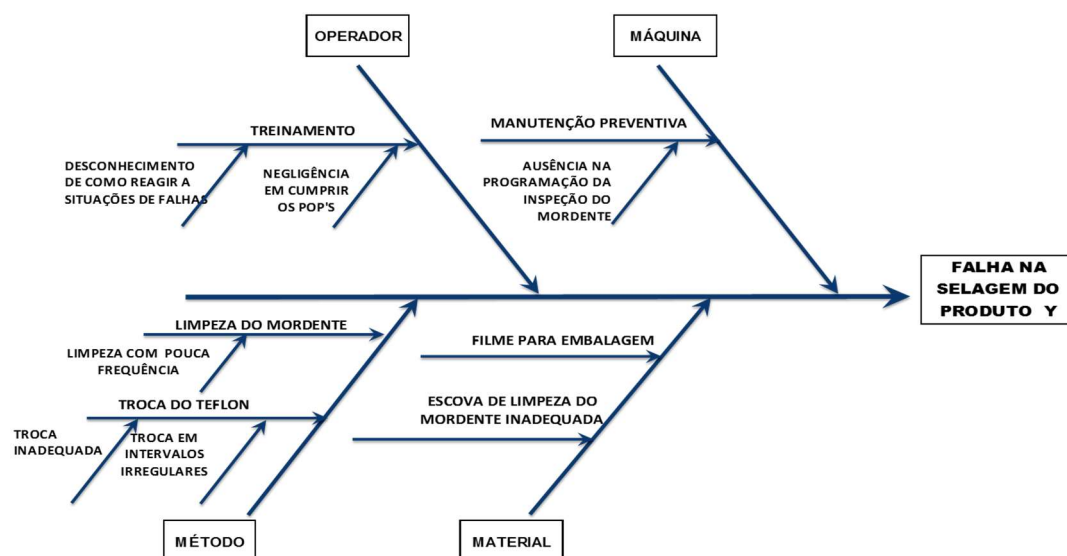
OPERADOR

MÁQUINA

TREINAMENTO

DESCONHECIMENTO DE COMO REAGIR A SITUAÇÕES DE FALHAS

NEGLIGÊNCIA EM CUMPRIR OS POP'S

MANUTENÇÃO PREVENTIVA

AUSÊNCIA NA PROGRAMAÇÃO DA INSPEÇÃO DO MORDENTE

FALHA NA SELAGEM DO PRODUTO Y

LIMPEZA DO MORDENTE

LIMPEZA COM POUCA FREQUÊNCIA

TROCA DO TEFLON

TROCA INADEQUADA

TROCA EM INTERVALOS IRREGULARES

FILME PARA EMBALAGEM

ESCOVA DE LIMPEZA DO MORDENTE INADEQUADA

MÉTODO

MATERIAL